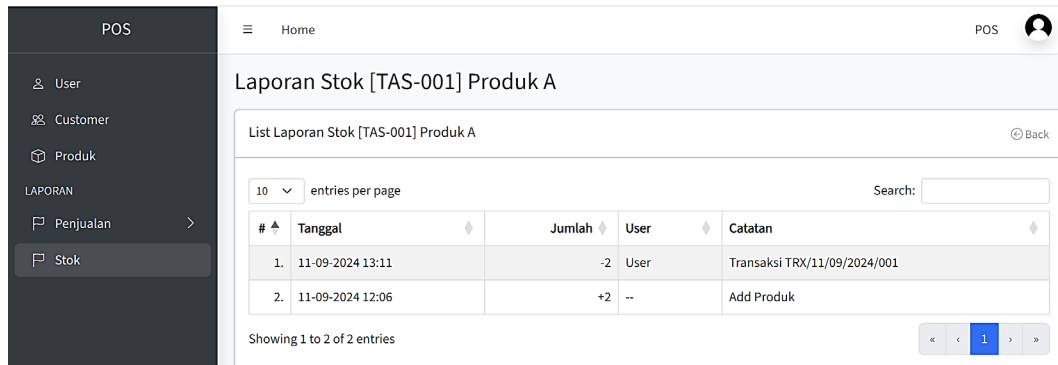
POS

User
Customer
Produk
LAPORAN
Penjualan
Stok

≡ Home POS

Laporan Stok [TAS-001] Produk A

List Laporan Stok [TAS-001] Produk A

Back

10 entries per page

Search:

| # | Tanggal | Jumlah | User | Catatan |
|---|---|---|---|---|
| 1. | 11-09-2024 13:11 | -2 | User | Transaksi TRX/11/09/2024/001 |
| 2. | 11-09-2024 12:06 | +2 | -- | Add Produk |

Showing 1 to 2 of 2 entries

« ‹ 1 › »